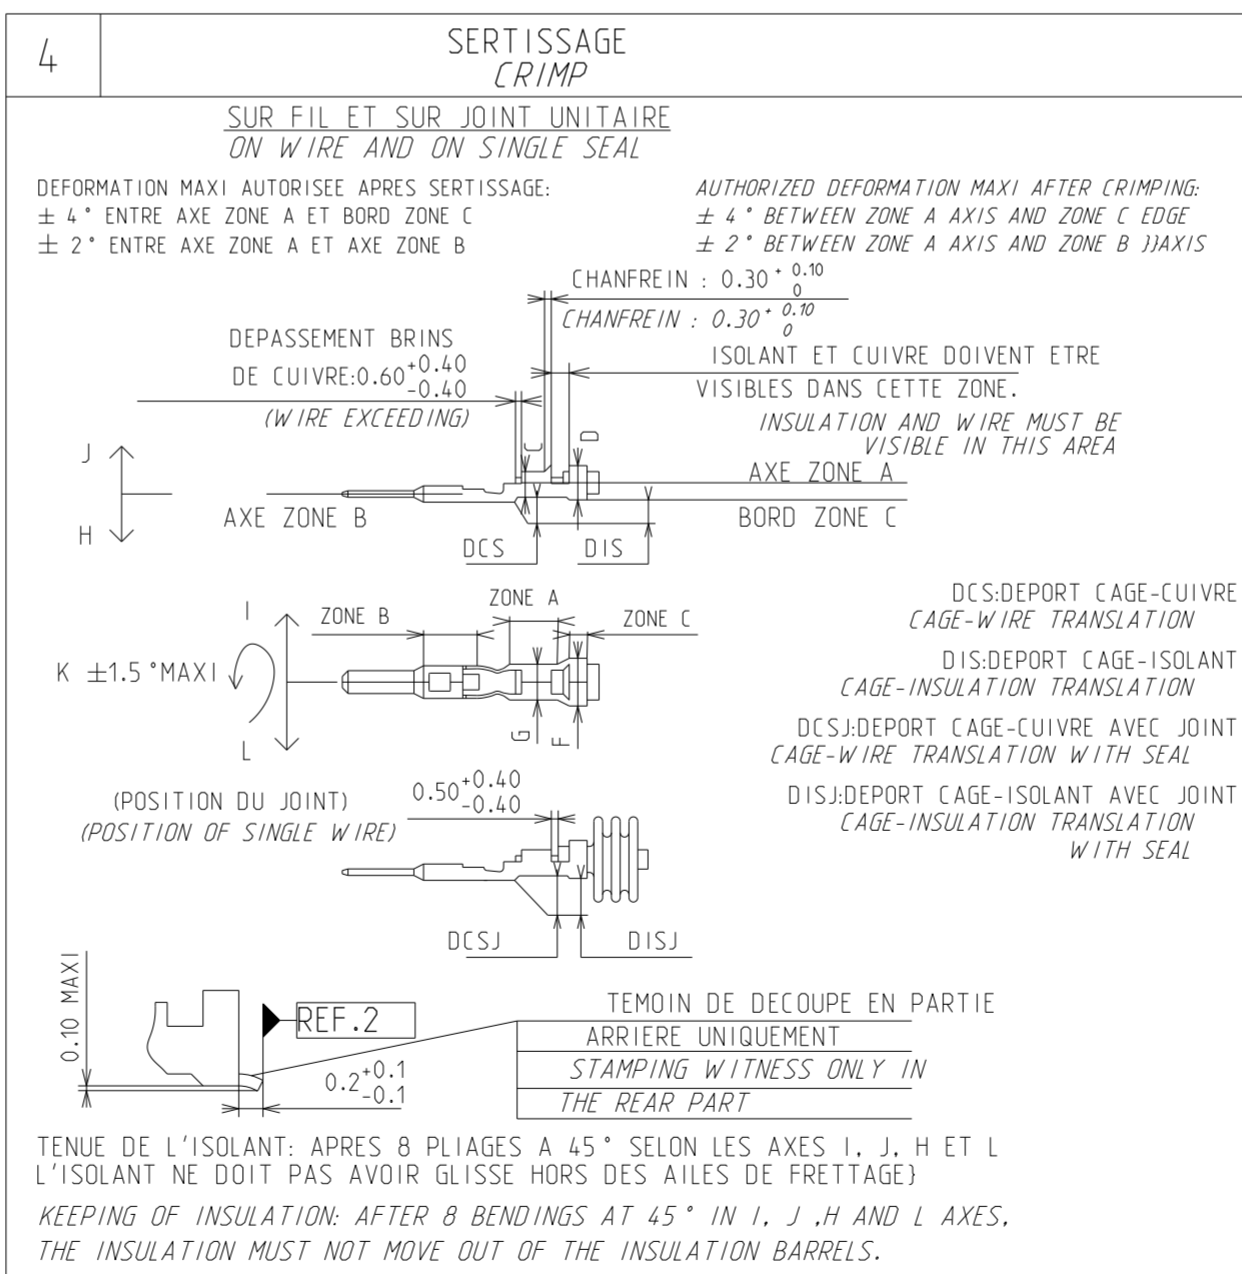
4

SERTISSAGE
CRIMP

SUR FIL ET SUR JOINT UNITAIRE
ON WIRE AND ON SINGLE SEAL

DEFORMATION MAXI AUTORISEE APRES SERTISSAGE:
± 4° ENTRE AXE ZONE A ET BORD ZONE C
± 2° ENTRE AXE ZONE A ET AXE ZONE B

AUTHORIZED DEFORMATION MAXI AFTER CRIMPING:
± 4° BETWEEN ZONE A AXIS AND ZONE C EDGE
± 2° BETWEEN ZONE A AXIS AND ZONE B }}AXIS

CHANFREIN : $0.30^{+0.10}_{0}$
CHANFREIN : $0.30^{+0.10}_{0}$

DEPASSEMENT BRINS
DE CUIVRE:$0.60^{+0.40}_{-0.40}$
(WIRE EXCEEDING)

ISOLANT ET CUIVRE DOIVENT ETRE
VISIBLES DANS CETTE ZONE.
INSULATION AND WIRE MUST BE
VISIBLE IN THIS AREA

J
H
C
D
AXE ZONE A
AXE ZONE B
BORD ZONE C
DCS
DIS

I
ZONE B
ZONE A
ZONE C
K ±1.5°MAXI
G
F
L

DCS:DEPORT CAGE-CUIVRE
CAGE-WIRE TRANSLATION
DIS:DEPORT CAGE-ISOLANT
CAGE-INSULATION TRANSLATION
DCSJ:DEPORT CAGE-CUIVRE AVEC JOINT
CAGE-WIRE TRANSLATION WITH SEAL
DISJ:DEPORT CAGE-ISOLANT AVEC JOINT
CAGE-INSULATION TRANSLATION
WITH SEAL

(POSITION DU JOINT)
(POSITION OF SINGLE WIRE)
$0.50^{+0.40}_{-0.40}$
DCSJ
DISJ

0.10 MAXI
REF.2
$0.2^{+0.1}_{-0.1}$

TEMOIN DE DECOUPE EN PARTIE
ARRIERE UNIQUEMENT
STAMPING WITNESS ONLY IN
THE REAR PART

TENUE DE L'ISOLANT: APRES 8 PLIAGES A 45° SELON LES AXES I, J, H ET L L'ISOLANT NE DOIT PAS AVOIR GLISSE HORS DES AILES DE FRETTAGE}

KEEPING OF INSULATION: AFTER 8 BENDINGS AT 45° IN I, J ,H AND L AXES, THE INSULATION MUST NOT MOVE OUT OF THE INSULATION BARRELS.